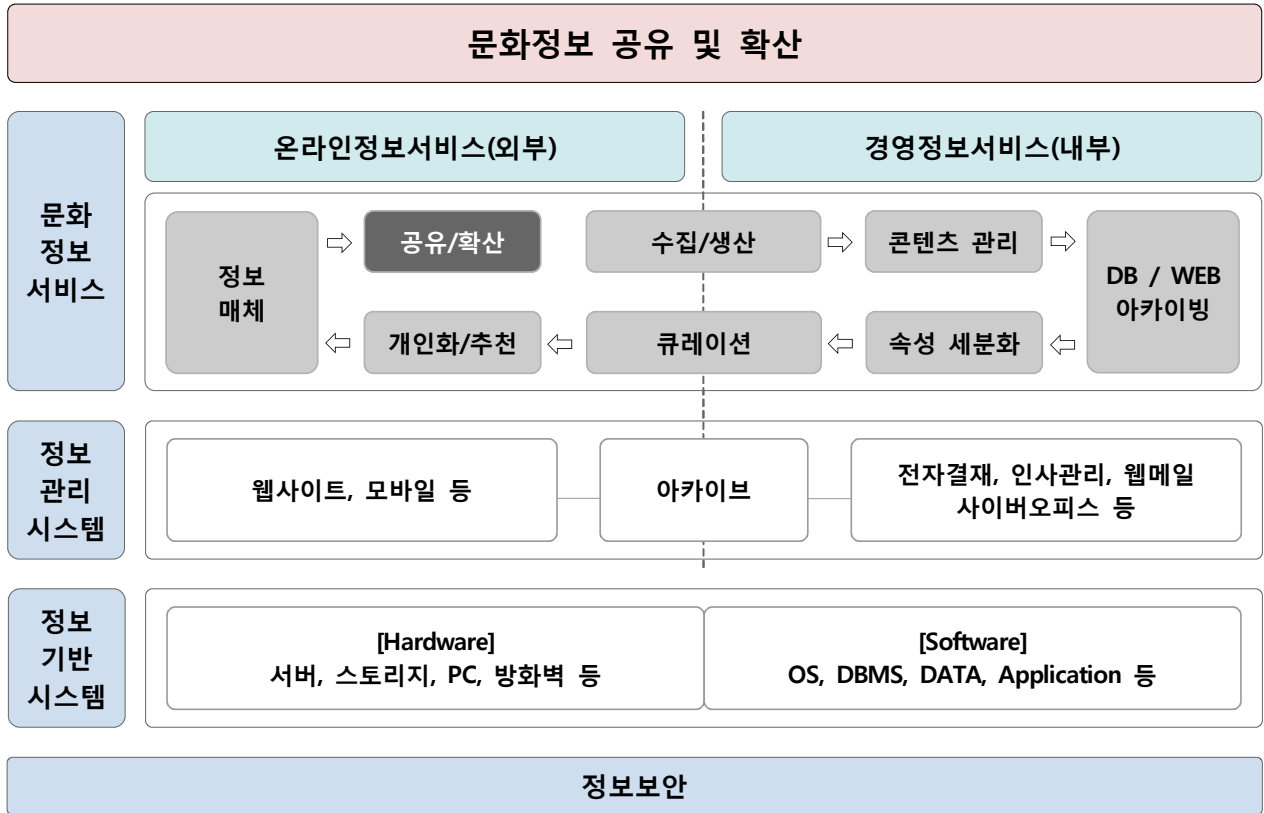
문화정보 공유 및 확산

온라인정보서비스(외부)

경영정보서비스(내부)

문화 정보 서비스

정보 매체

공유/확산

수집/생산

콘텐츠 관리

DB / WEB 아카이빙

개인화/추천

큐레이션

속성 세분화

정보 관리 시스템

웹사이트, 모바일 등

아카이브

전자결재, 인사관리, 웹메일 사이버오피스 등

정보 기반 시스템

[Hardware]
서버, 스토리지, PC, 방화벽 등

[Software]
OS, DBMS, DATA, Application 등

정보보안